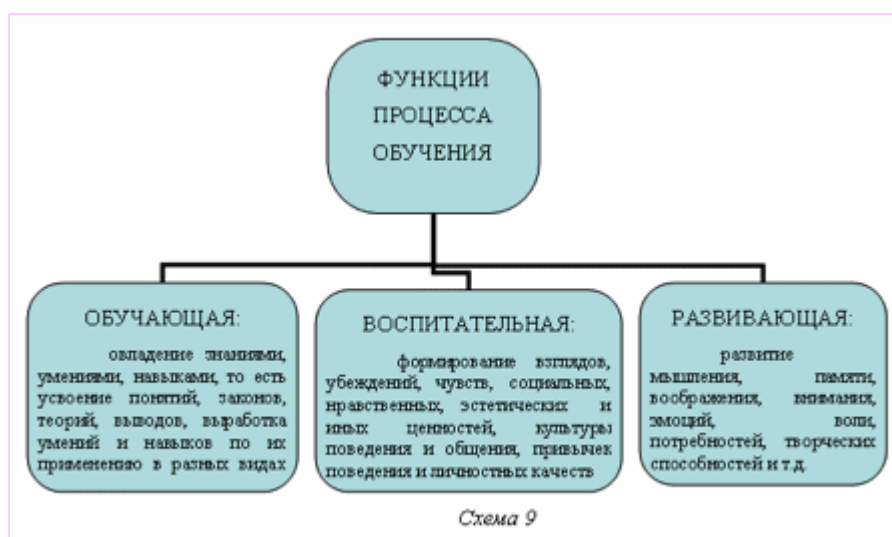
ФУНКЦИИ ПРОЦЕССА ОБУЧЕНИЯ

ОБУЧАЮЩАЯ:

овладение знаниями, умениями, навыками, то есть усвоение понятий, законов, теорий, выводов, выработка умений и навыков по их применению в разных видах

ВОСПИТАТЕЛЬНАЯ:

формирование взглядов, убеждений, чувств, социальных, нравственных, эстетических и иных ценностей, культуры поведения и общения, привычек поведения и личностных качеств

РАЗВИВАЮЩАЯ:

развитие мышления, памяти, воображения, внимания, эмоций, воли, потребностей, творческих способностей и т.д.

Схема 9